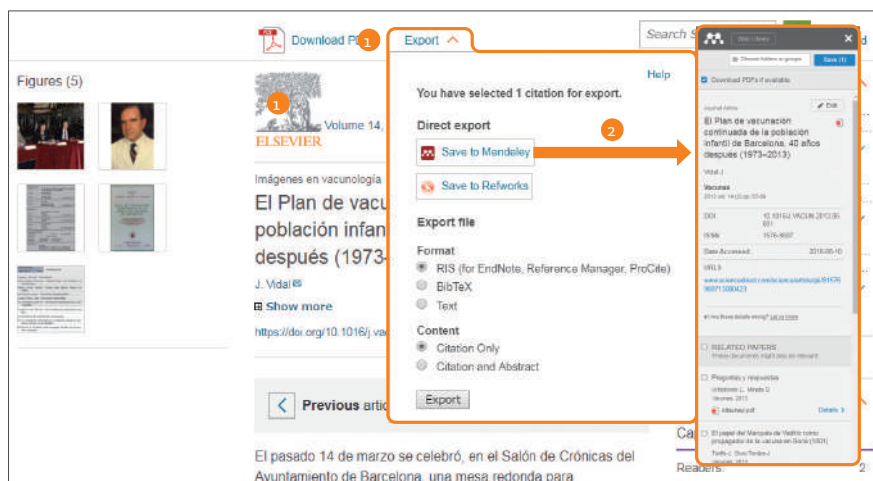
Download PD 1 Export

Search S

Figures (5)

1

Volume 14,

ELSEVIER

Imágenes en vacunología

El Plan de vacu población infan después (1973-

J. Vidal

Show more

https://doi.org/10.1016/j.va

Previous artic

El pasado 14 de marzo se celebró, en el Salón de Crónicas del Ayuntamiento de Barcelona, una mesa redonda para

Help

You have selected 1 citation for export.

Direct export

Save to Mendeley

Save to Refworks

2

Export file

Format

RIS (for EndNote, Reference Manager, ProCite)

BibTeX

Text

Content

Citation Only

Citation and Abstract

Export

Save (1)

Download PDFs if available

Journal Article

Edit

El Plan de vacunación continuada de la población infantil de Barcelona, 40 años después (1973–2013)

Vidal J

Vacunas

DOI

ISSN

Date Accessed

URLS

RELATED PAPERS

Preguntas y respuestas

Details

Ca

Readers

2